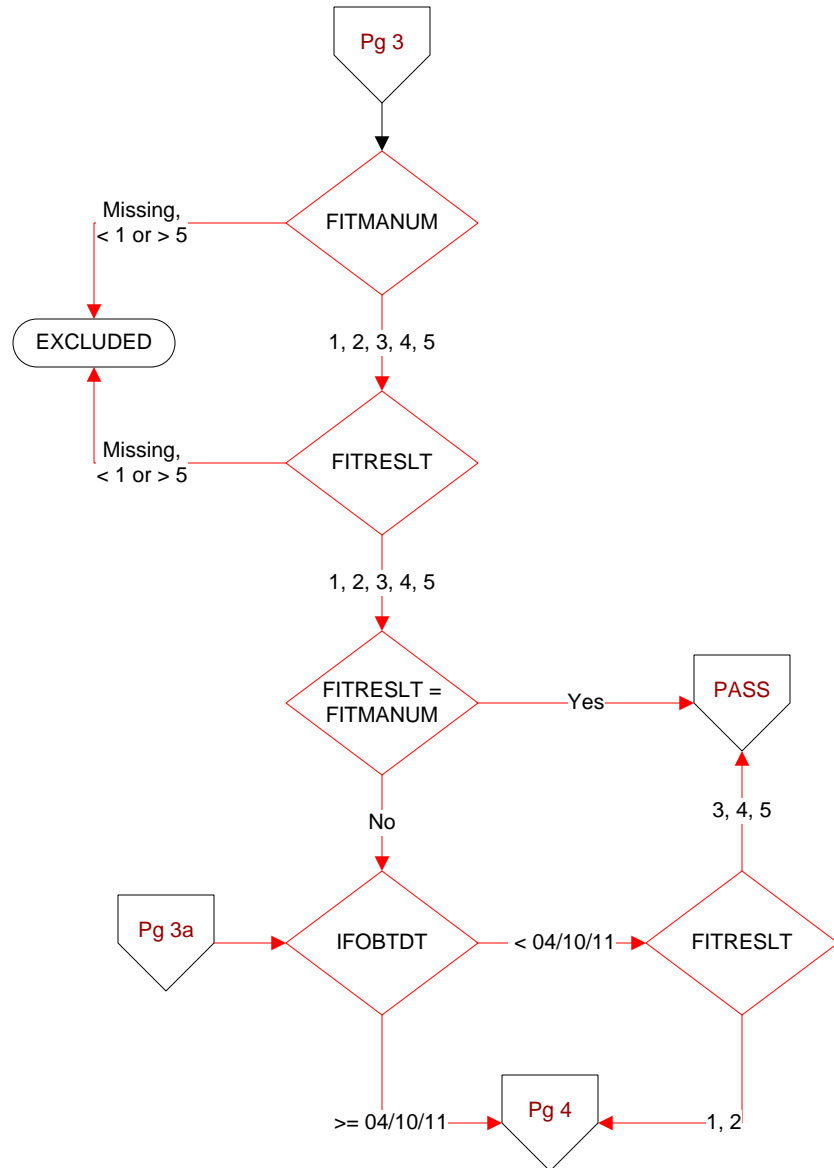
Pg 3

FITMANUM

Missing, < 1 or > 5

EXCLUDED

1, 2, 3, 4, 5

FITRESLT

Missing, < 1 or > 5

1, 2, 3, 4, 5

FITRESLT = FITMANUM

Yes

PASS

No

3, 4, 5

Pg 3a

IFOBTDT

< 04/10/11

FITRESLT

>= 04/10/11

Pg 4

1, 2